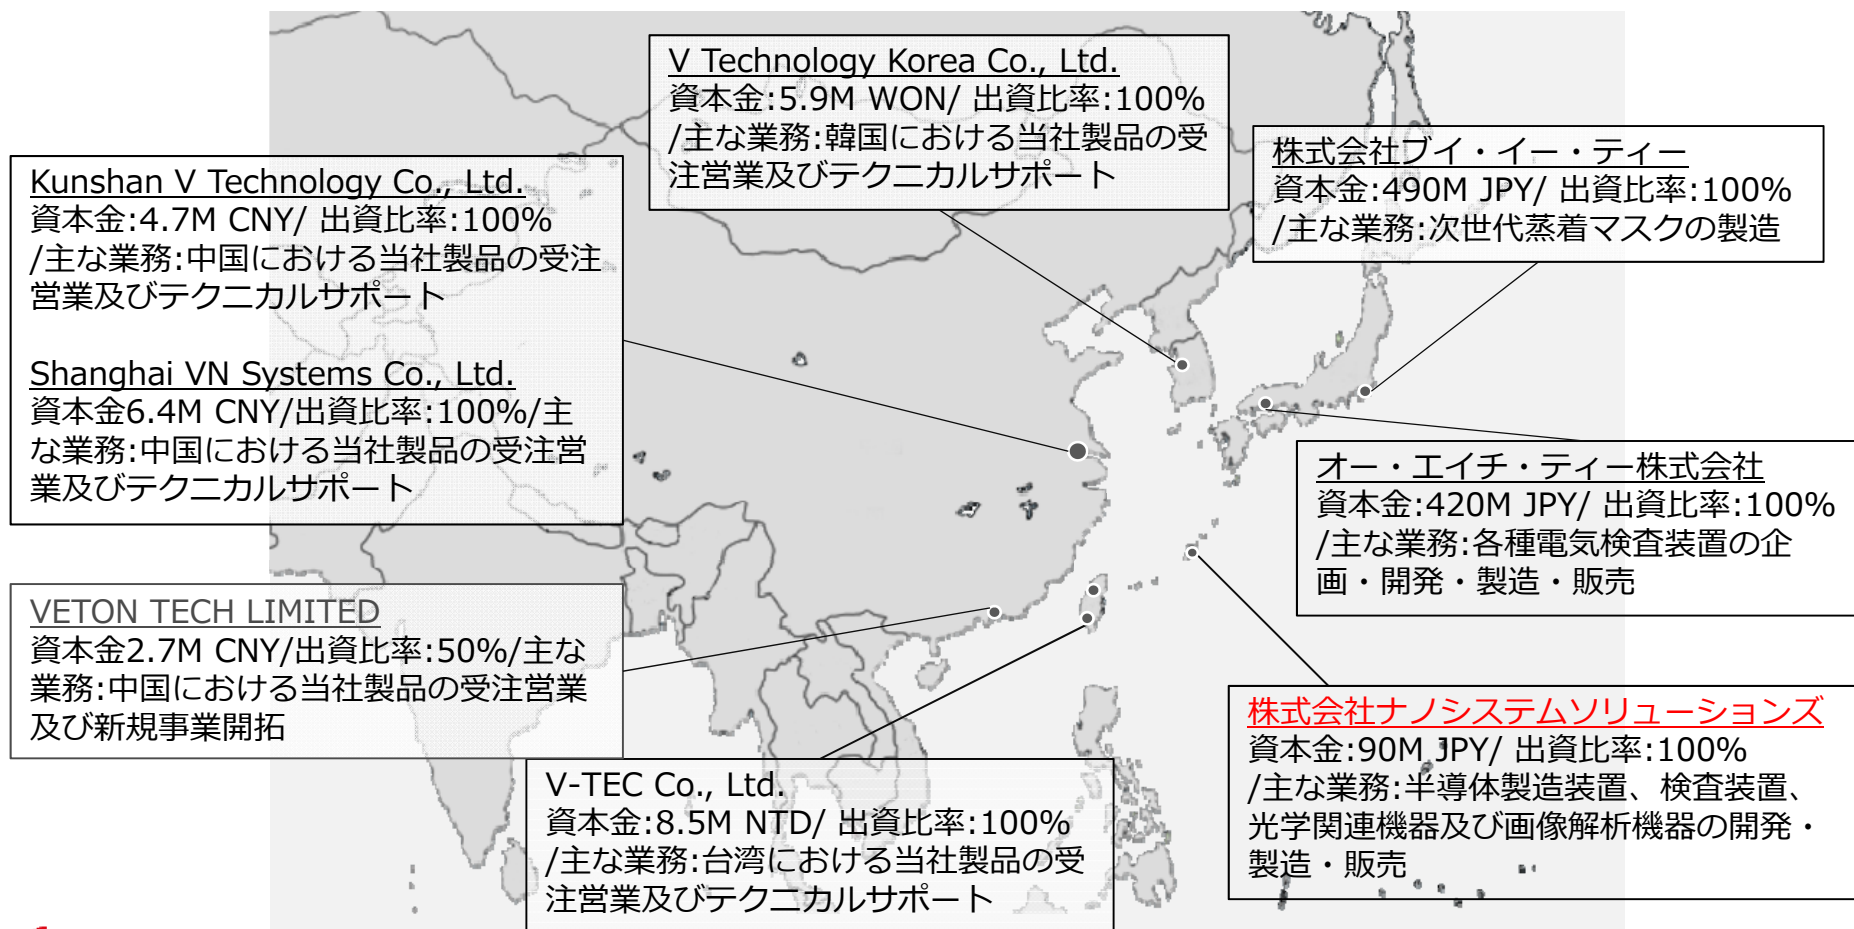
Kunshan V Technology Co., Ltd.
資本金:4.7M CNY/ 出資比率:100% /主な業務:中国における当社製品の受注営業及びテクニカルサポート

Shanghai VN Systems Co., Ltd.
資本金6.4M CNY/出資比率:100%/主な業務:中国における当社製品の受注営業及びテクニカルサポート

V Technology Korea Co., Ltd.
資本金:5.9M WON/ 出資比率:100% /主な業務:韓国における当社製品の受注営業及びテクニカルサポート

株式会社ブイ・イー・ティー
資本金:490M JPY/ 出資比率:100% /主な業務:次世代蒸着マスクの製造

オー・エイチ・ティー株式会社
資本金:420M JPY/ 出資比率:100% /主な業務:各種電気検査装置の企画・開発・製造・販売

VETON TECH LIMITED
資本金2.7M CNY/出資比率:50%/主な業務:中国における当社製品の受注営業及び新規事業開拓

株式会社ナノシステムソリューションズ
資本金:90M JPY/ 出資比率:100% /主な業務:半導体製造装置、検査装置、光学関連機器及び画像解析機器の開発・製造・販売

V-TEC Co., Ltd.
資本金:8.5M NTD/ 出資比率:100% /主な業務:台湾における当社製品の受注営業及びテクニカルサポート